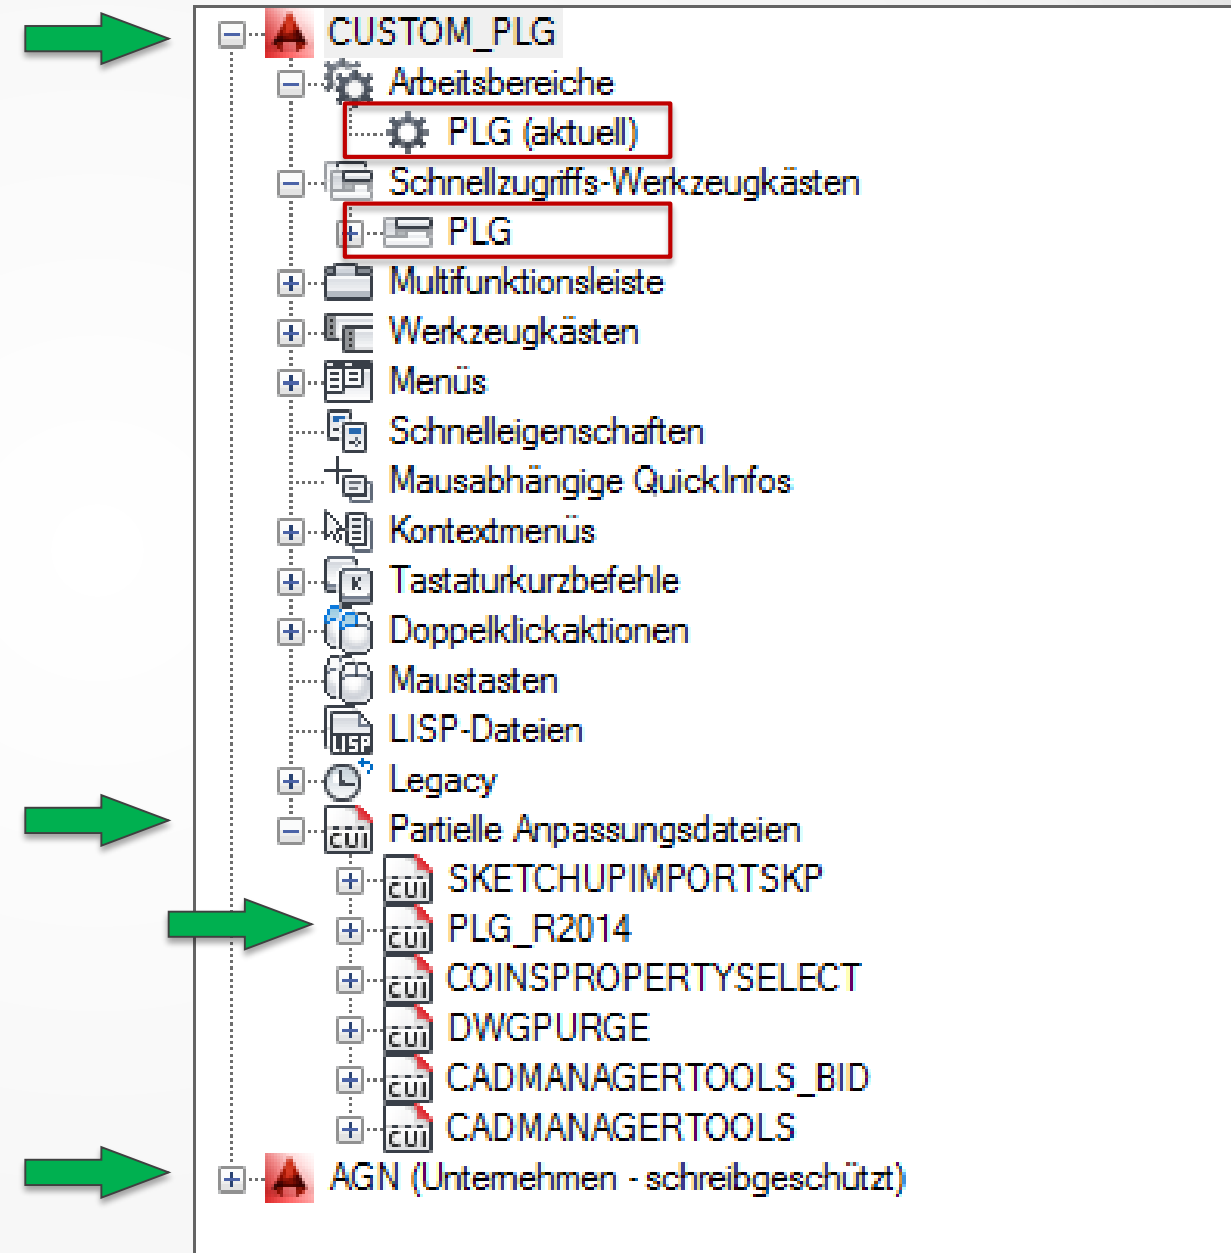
CUSTOM_PLG
Arbeitsbereiche
PLG (aktuell)
Schnellzugriffs-Werkzeugkästen
PLG
Multifunktionsleiste
Werkzeugkästen
Menüs
Schnelleigenschaften
Mausabhängige QuickInfos
Kontextmenüs
Tastaturkurzbefehle
Doppelklickaktionen
Maustasten
LISP-Dateien
Legacy
Partielle Anpassungsdateien
SKETCHUPIMPORTSKP
PLG_R2014
COINSPROPERTYSELECT
DWGPURGE
CADMANAGERTOOLS_BID
CADMANAGERTOOLS
AGN (Unternehmen - schreibgeschützt)